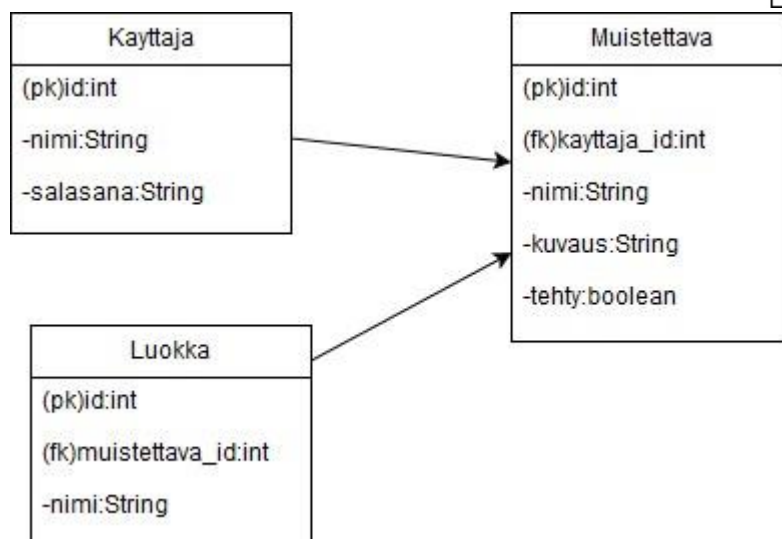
Kayttaja

(pk)id:int

-nimi:String

-salasana:String

Muistettava

(pk)id:int

(fk)kayttaja_id:int

-nimi:String

-kuvaus:String

-tehty:boolean

Luokka

(pk)id:int

(fk)muistettava_id:int

-nimi:String